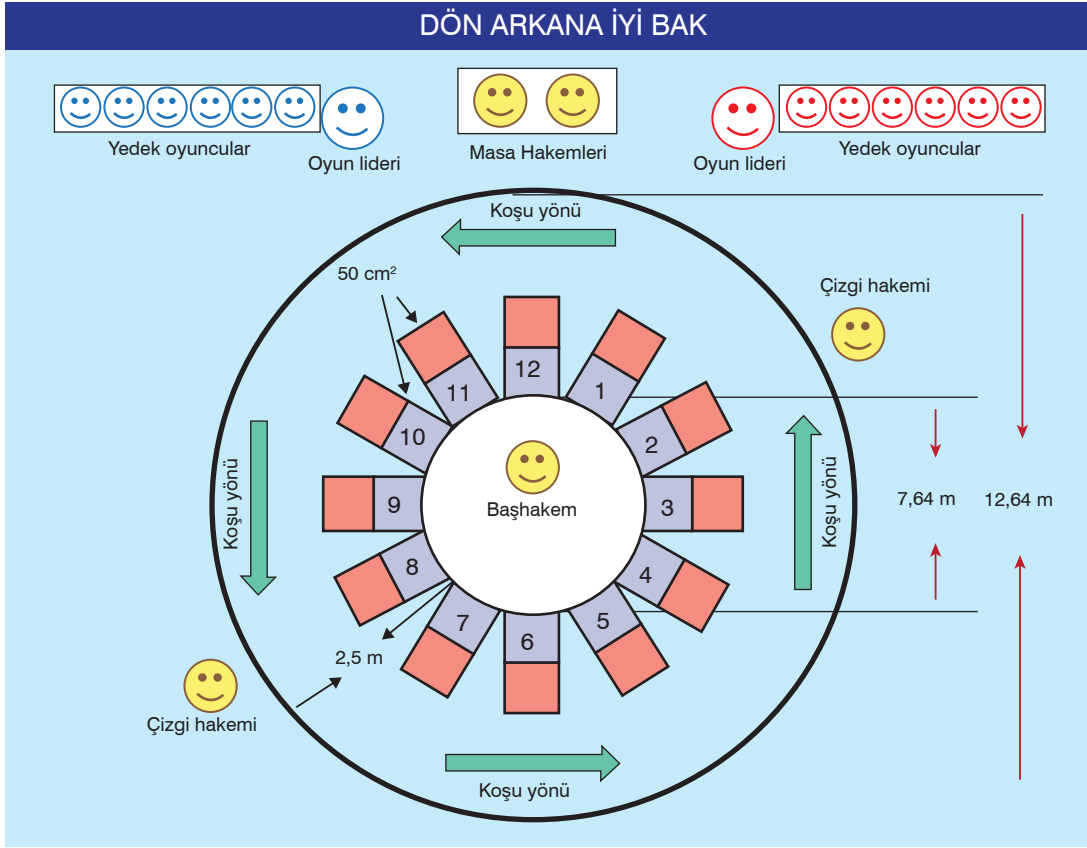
DÖN ARKANA İYİ BAK

Yedek oyuncular

Oyun lideri

Masa Hakemleri

Oyun lideri

Yedek oyuncular

Koşu yönü

50 cm$^2$

Çizgi hakemi

12

1

11

10

2

9

Başhakem

3

8

4

7

6

5

Koşu yönü

Koşu yönü

7,64 m

12,64 m

2,5 m

Çizgi hakemi

Koşu yönü